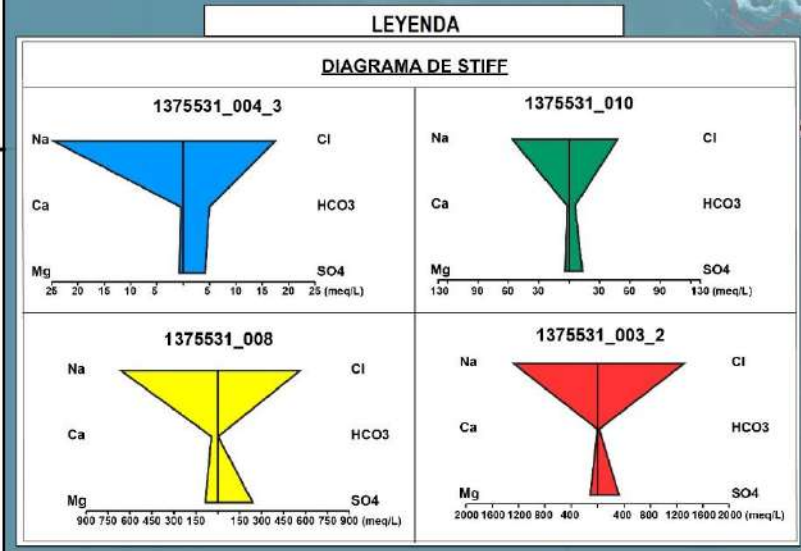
LEYENDA

DIAGRAMA DE STIFF

1375531_004_3

Na Cl

Ca HCO3

Mg SO4

25 20 15 10 5 5 10 15 20 25 (meq/L)

1375531_010

Na Cl

Ca HCO3

Mg SO4

130 90 60 30 30 60 90 130 (meq/L)

1375531_008

Na Cl

Ca HCO3

Mg SO4

900 750 600 450 300 150 150 300 450 600 750 900 (meq/L)

1375531_003_2

Na Cl

Ca HCO3

Mg SO4

2000 1600 1200 800 400 400 800 1200 1600 2000 (meq/L)